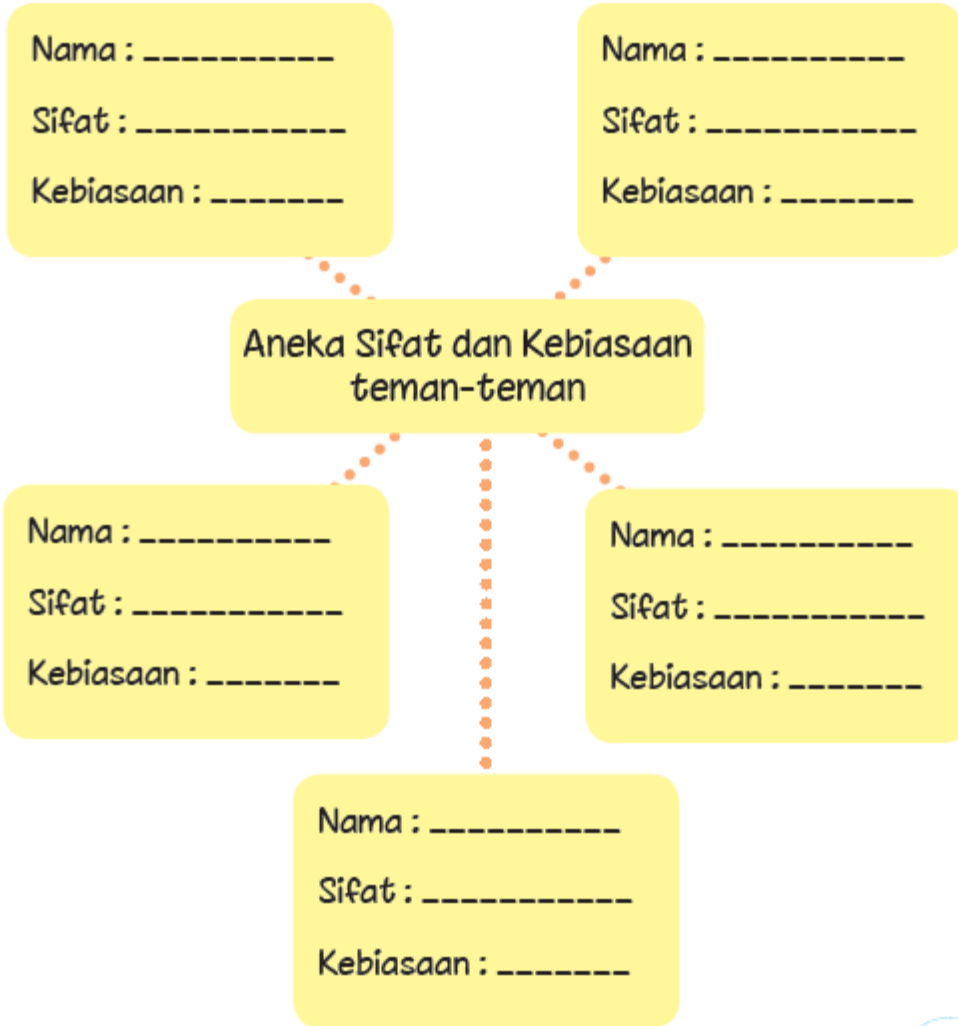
Nama : __________

Sifat : ___________

Kebiasaan : _______

Nama : __________

Sifat : ___________

Kebiasaan : _______

Aneka Sifat dan Kebiasaan teman-teman

Nama : __________

Sifat : ___________

Kebiasaan : _______

Nama : __________

Sifat : ___________

Kebiasaan : _______

Nama : __________

Sifat : ___________

Kebiasaan : _______